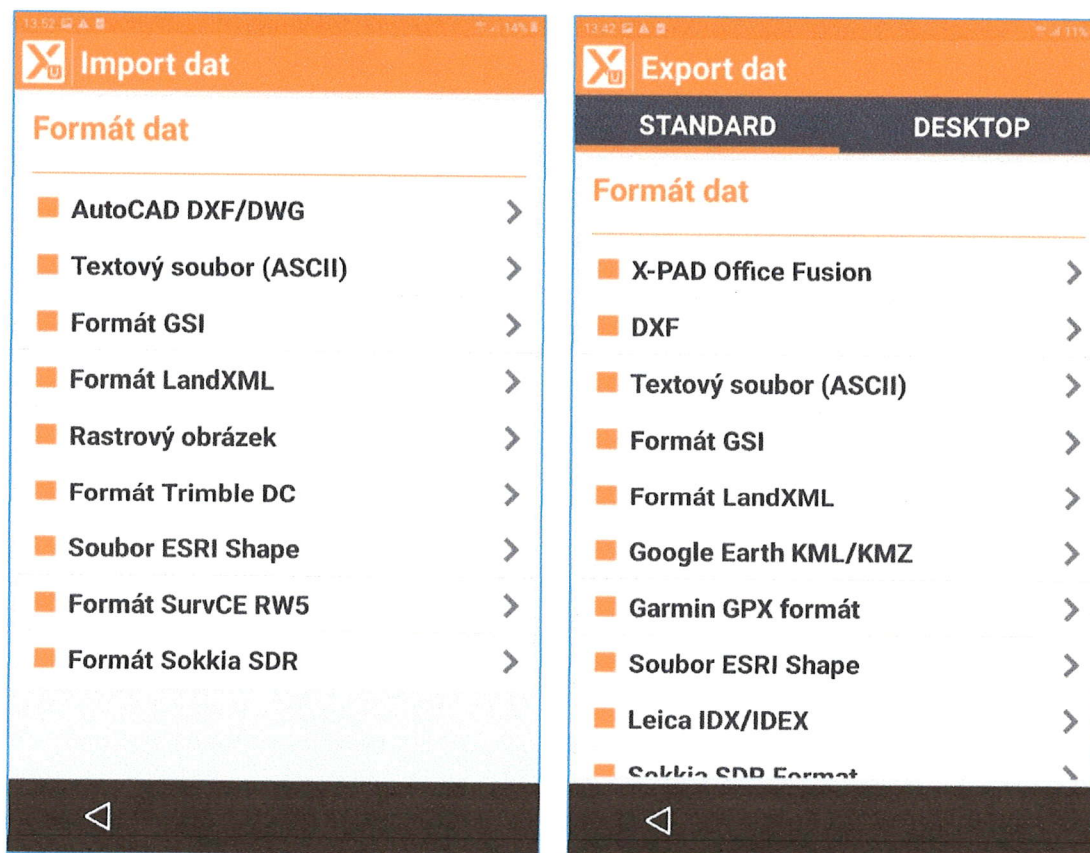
13:52 14%

Import dat

Formát dat

AutoCAD DXF/DWG

Textový soubor (ASCII)

Formát GSI

Formát LandXML

Rastrový obrázek

Formát Trimble DC

Soubor ESRI Shape

Formát SurvCE RW5

Formát Sokkia SDR

13:42 11%

Export dat

STANDARD

DESKTOP

Formát dat

X-PAD Office Fusion

DXF

Textový soubor (ASCII)

Formát GSI

Formát LandXML

Google Earth KML/KMZ

Garmin GPX formát

Soubor ESRI Shape

Leica IDX/IDEX

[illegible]